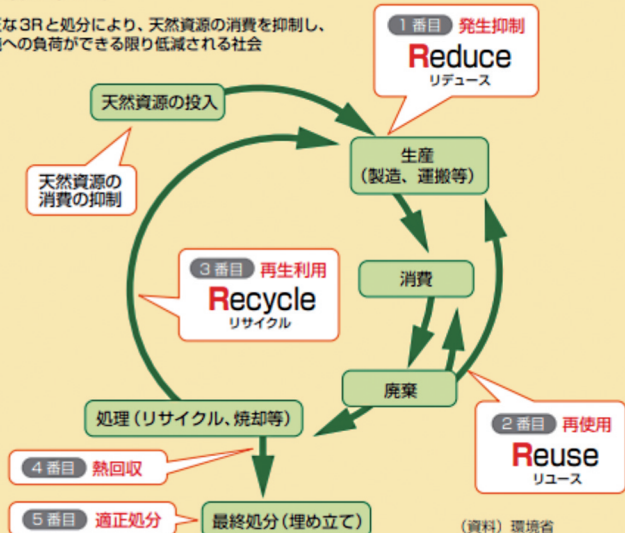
な3Rと処分により、天然資源の消費を抑制し、
]への負荷ができる限り低減される社会

1番目 発生抑制
Reduce
リデュース

天然資源の投入

生産
(製造、運搬等)

天然資源の
消費の抑制

消費

3番目 再生利用
Recycle
リサイクル

廃棄

処理(リサイクル、焼却等)

2番目 再使用
Reuse
リユース

4番目 熱回収

5番目 適正処分

最終処分(埋め立て)

(資料)環境省